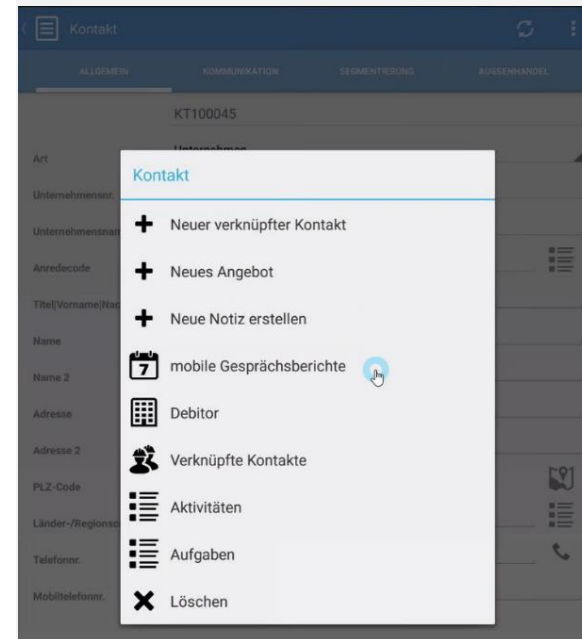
Kontakt

ALLGEMEIN KOMMUNIKATION SEGMENTIERUNG AUSSENHANDEL

KT100045

Art
Unternehmen

Unternehmensnr.
Unternehmensnam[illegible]
Anredecode
Titel|Vorname|Nac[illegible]
Name
Name 2
Adresse
Adresse 2
PLZ-Code
Länder-/Regionsc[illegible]
Telefonnr.
Mobiltelefonnr.

Kontakt

Neuer verknüpfter Kontakt

Neues Angebot

Neue Notiz erstellen

7 mobile Gesprächsberichte

Debitor

Verknüpfte Kontakte

Aktivitäten

Aufgaben

Löschen